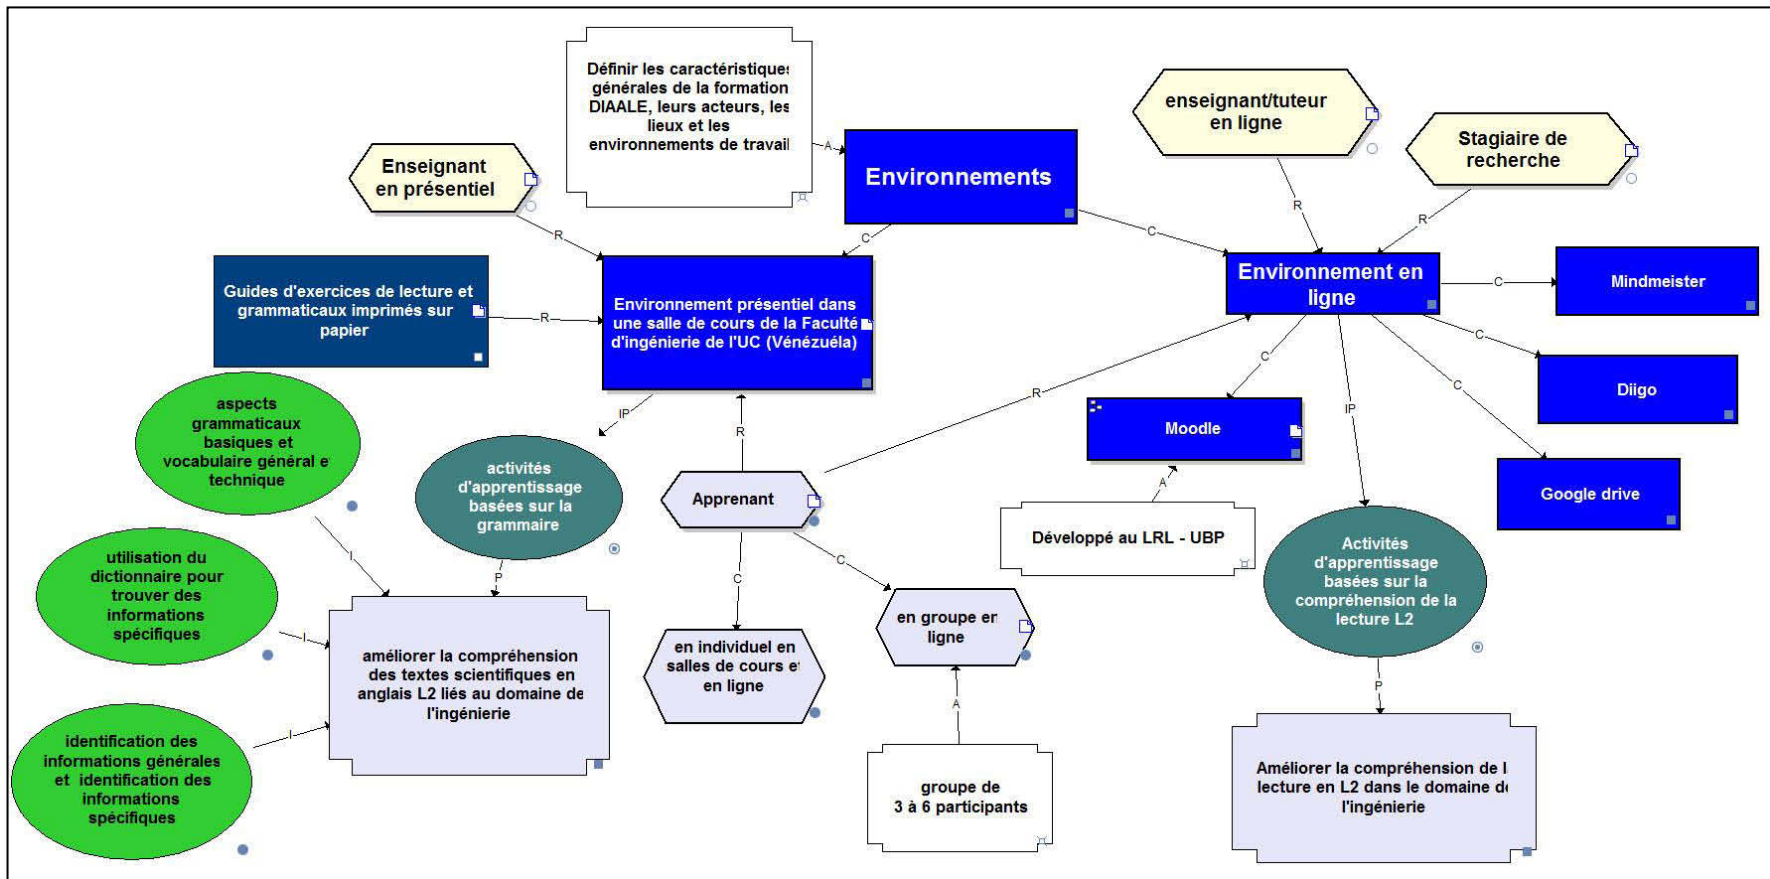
Définir les caractéristiques générales de la formation DIAALE, leurs acteurs, les lieux et les environnements de travail

A

Environnements

enseignant/tuteur en ligne

Stagiaire de recherche

Enseignant en présentiel

R

C

C

R

R

Environnement en ligne

C

Mindmeister

Guides d'exercices de lecture et grammaticaux imprimés sur papier

R

Environnement présentiel dans une salle de cours de la Faculté d'ingénierie de l'UC (Vénézuéla)

C

Diigo

C

C

R

Moodle

IP

aspects grammaticaux basiques et vocabulaire général et technique

IP

R

Google drive

activités d'apprentissage basées sur la grammaire

Apprenant

A

Développé au LRL - UBP

utilisation du dictionnaire pour trouver des informations spécifiques

I

P

C

C

Activités d'apprentissage basées sur la compréhension de la lecture L2

I

améliorer la compréhension des textes scientifiques en anglais L2 liés au domaine de l'ingénierie

en individuel en salles de cours et en ligne

en groupe en ligne

P

identification des informations générales et identification des informations spécifiques

I

A

groupe de 3 à 6 participants

Améliorer la compréhension de la lecture en L2 dans le domaine de l'ingénierie